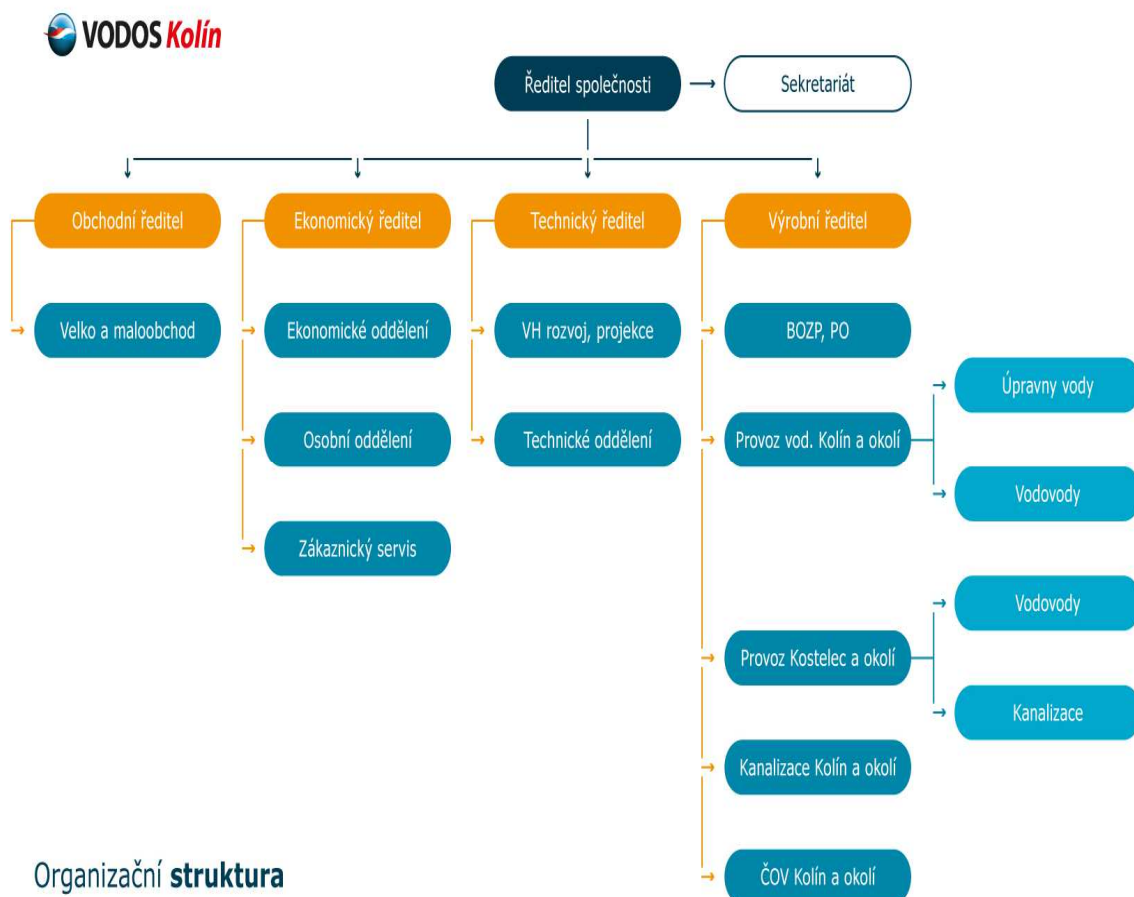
VODOS Kolín

Ředitel společnosti

Sekretariát

Obchodní ředitel

Velko a maloobchod

Ekonomický ředitel

Ekonomické oddělení

Osobní oddělení

Zákaznický servis

Technický ředitel

VH rozvoj, projekce

Technické oddělení

Výrobní ředitel

BOZP, PO

Provoz vod. Kolín a okolí

Úpravny vody

Vodovody

Provoz Kostelec a okolí

Vodovody

Kanalizace

Kanalizace Kolín a okolí

ČOV Kolín a okolí

Organizační **struktura**